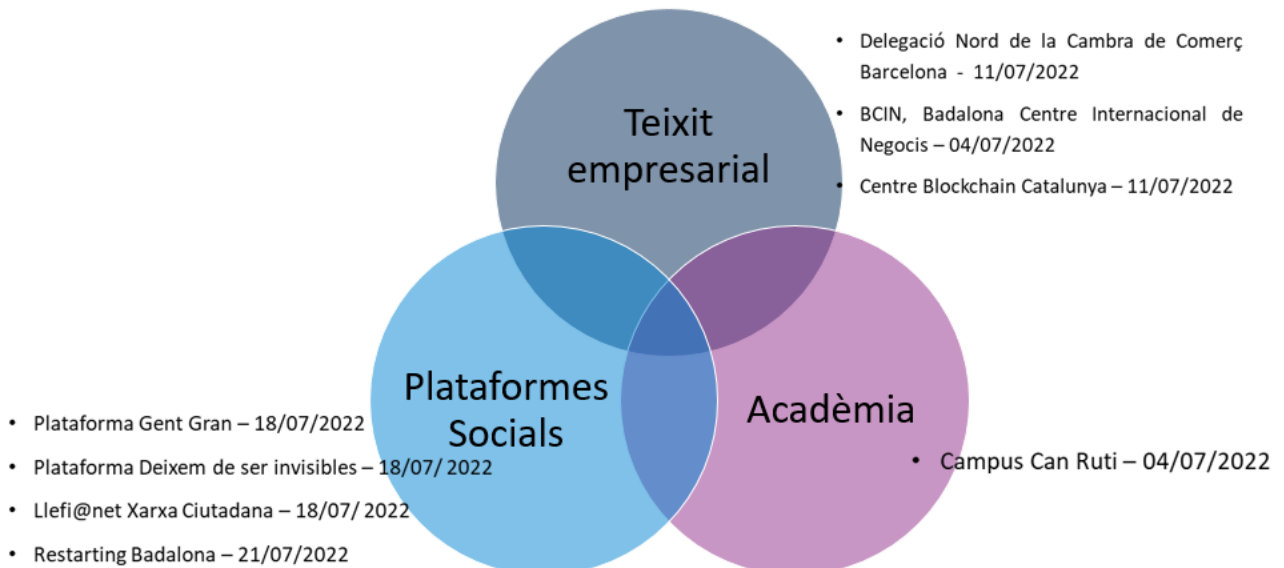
Teixit empresarial

• Delegació Nord de la Cambra de Comerç Barcelona - 11/07/2022
• BCIN, Badalona Centre Internacional de Negocis – 04/07/2022
• Centre Blockchain Catalunya – 11/07/2022

Plataformes Socials

• Plataforma Gent Gran – 18/07/2022
• Plataforma Deixem de ser invisibles – 18/07/ 2022
• Llefi@net Xarxa Ciutadana – 18/07/ 2022
• Restarting Badalona – 21/07/2022

Acadèmia

• Campus Can Ruti – 04/07/2022